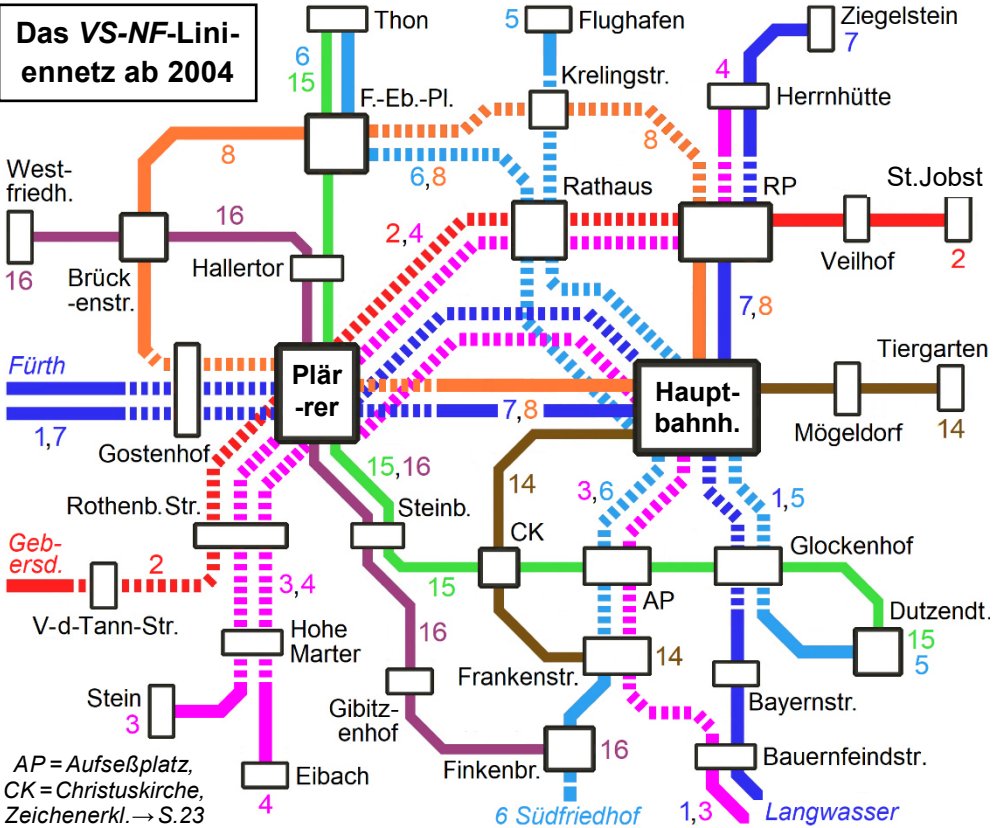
Das VS-NF-Liniennetz ab 2004

Thon
6
15
F.-Eb.-Pl.
5 Flughafen
Krelingstr.
Ziegelstein
7
4
Herrnhütte
8
8
6,8
Rathaus
RP
St.Jobst
West-friedh.
16
16
Brück-enstr.
Hallertor
2,4
Veilhof
2
7,8
Tiergarten
Fürth
Plär-rer
Haupt-bahnh.
Mögeldorf
14
1,7
Gostenhof
7,8
15,16
14
3,6
1,5
Rothenb.Str.
Steinb.
CK
Glockenhof
Geb-ersd.
2
V-d-Tann-Str.
3,4
15
AP
Dutzendt.
15
5
Hohe Marter
16
Frankenstr.
14
Stein
3
Gibitz-enhof
Bayernstr.
16
Bauernfeindstr.
AP = Aufseßplatz, CK = Christuskirche, Zeichenerkl. → S.23
Eibach
4
Finkenbr.
6 Südfriedhof
1,3
Langwasser